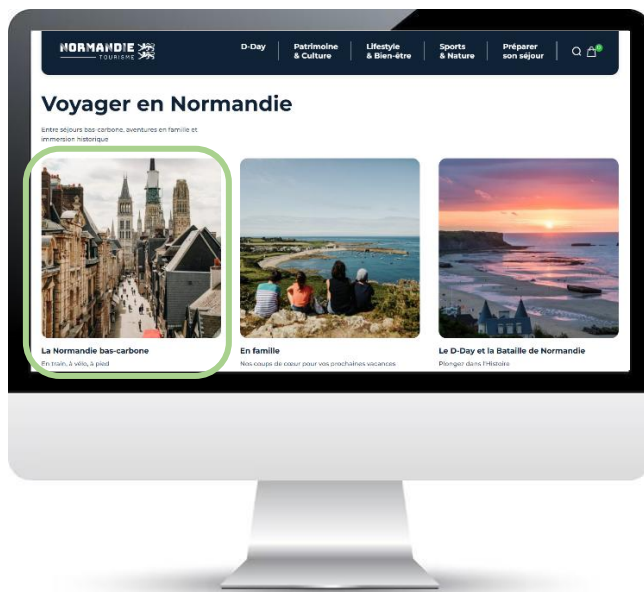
NORMANDIE
TOURISME

D-Day
Patrimoine & Culture
Lifestyle & Bien-être
Sports & Nature
Préparer son séjour

Voyager en Normandie

Entre séjours bas-carbone, aventures en famille et immersion historique

La Normandie bas-carbone
En train, à vélo, à pied

En famille
Nos coups de cœur pour vos prochaines vacances

Le D-Day et la Bataille de Normandie
Plonger dans l'Histoire